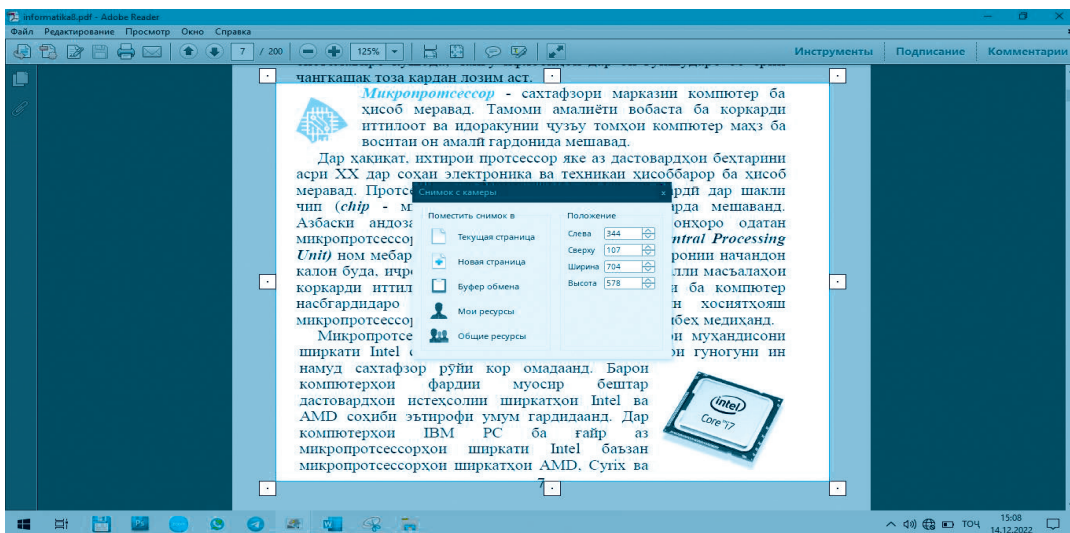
informatikall.pdf - Adobe Reader
Файл Редактирование Просмотр Окно Справка
7 / 200 125%
Инструменты Подписание Комментарии

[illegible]
чангкашак тоза кардан лозим аст.

Микропротсессор - сахтафзори марказии компютер ба ҳисоб меравад. Тамоми амалиёти вобаста ба коркарди иттилоот ва идоракунии ҷузъу томҳои компютер маҳз ба воситаи он амалӣ гардонида мешавад.

Дар ҳақиқат, ихтирои протсессор яке аз дастовардҳои беҳтарини асри XX дар соҳаи электроника ва техникаи ҳисоббарор ба ҳисоб меравад. Протс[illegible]рдӣ дар шакли чип (chip - м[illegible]рда мешаванд. Азбаски андоз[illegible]онҳоро одатан микропротсессор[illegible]ntral Processing Unit) ном мебар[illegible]ронии начандон калон буда, ичро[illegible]лли масъалаҳои коркарди иттил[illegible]и ба компютер насбгардидаро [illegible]н хосиятҳояш микропротсессор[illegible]бех медиханд.

Микропротсе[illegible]и муҳандисони ширкати Intel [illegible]он гуногуни ин намуд сахтафзор рӯйи кор омадаанд. Барои компютерҳои фардии муосир бештар дастовардҳои истеҳсолии ширкатҳои Intel ва AMD соҳиби эътирофи умум гардидаанд. Дар компютерҳои IBM PC ба ғайр аз микропротсессорҳои ширкати Intel баъзан микропротсессорҳои ширкатҳои AMD, Cyrix ва

7

Снимок с камеры
Поместить снимок в
Текущая страница
Новая страница
Буфер обмена
Мои ресурсы
Общие ресурсы
Положение
Слева 344
Сверху 107
Ширина 704
Высота 578

intel
Core i7

ТОҶ 15:08 14.12.2022